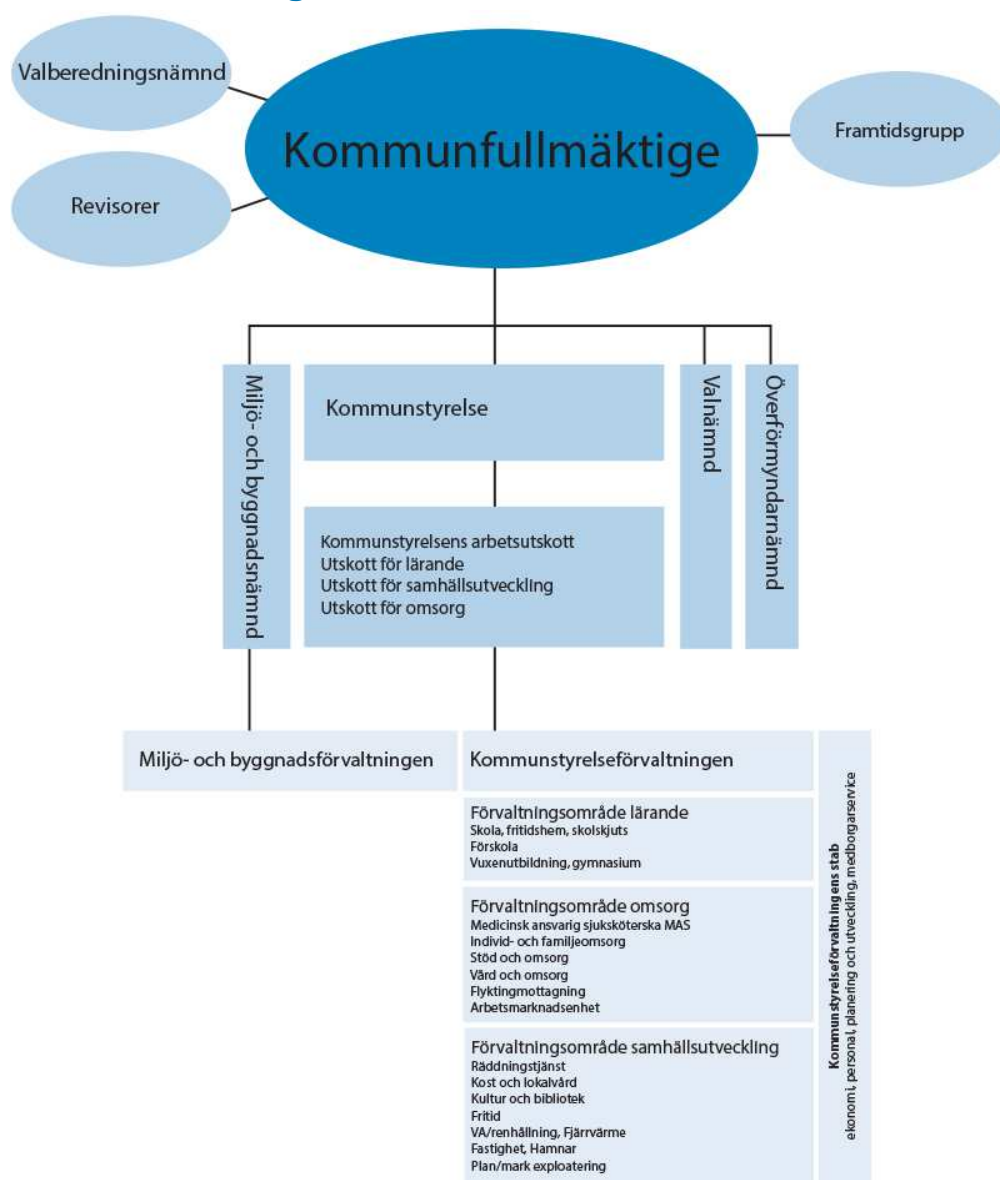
Valberedningsnämnd

Kommunfullmäktige

Framtidsgrupp

Revisorer

Miljö- och byggnadsnämnd

Kommunstyrelse

Kommunstyrelsens arbetsutskott
Utskott för lärande
Utskott för samhällsutveckling
Utskott för omsorg

Valnämnd

Överförmyndarnämnd

Miljö- och byggnadsförvaltningen

Kommunstyrelseförvaltningen

Förvaltningsområde lärande
Skola, fritidshem, skolskjuts
Förskola
Vuxenutbildning, gymnasium

Förvaltningsområde omsorg
Medicinsk ansvarig sjuksköterska MAS
Individ- och familjeomsorg
Stöd och omsorg
Vård och omsorg
Flyktingmottagning
Arbetsmarknadsenhet

Förvaltningsområde samhällsutveckling
Räddningstjänst
Kost och lokalvård
Kultur och bibliotek
Fritid
VA/renhållning, Fjärrvärme
Fastighet, Hamnar
Plan/mark exploatering

Kommunstyrelseförvaltningens stab
ekonomi, personal, planering och utveckling, medborgarservice